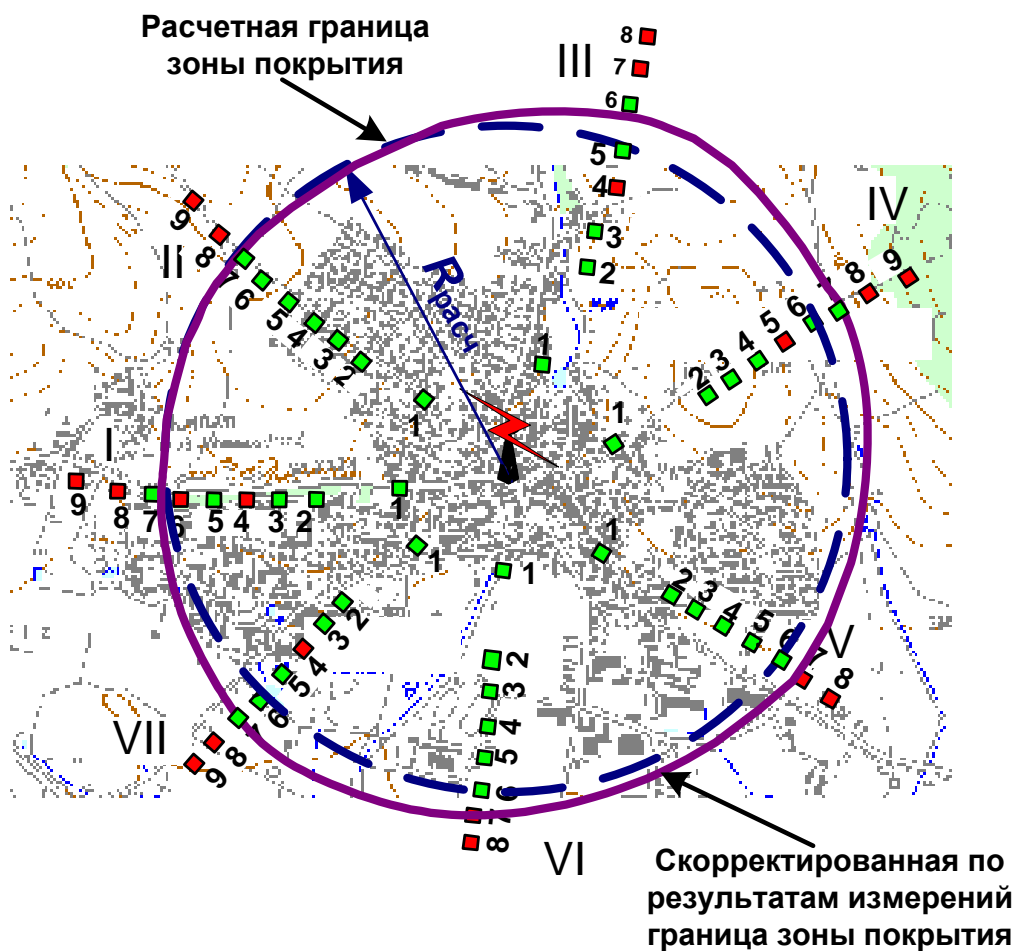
Расчетная граница зоны покрытия

III
8
7
6
5
4
3
2
1

II
9
8
7
6
5
4
3
2
1

IV
9
8
6
5
4
3
2
1

$R_{расч}$

I
9
8
7
6
5
4
3
2
1

1
1
1
1

2
3
4
5
6
V
7
8

3
2
5
4
6

VII
9
8

2
3
4
5
6
7
8
VI

Скорректированная по результатам измерений граница зоны покрытия